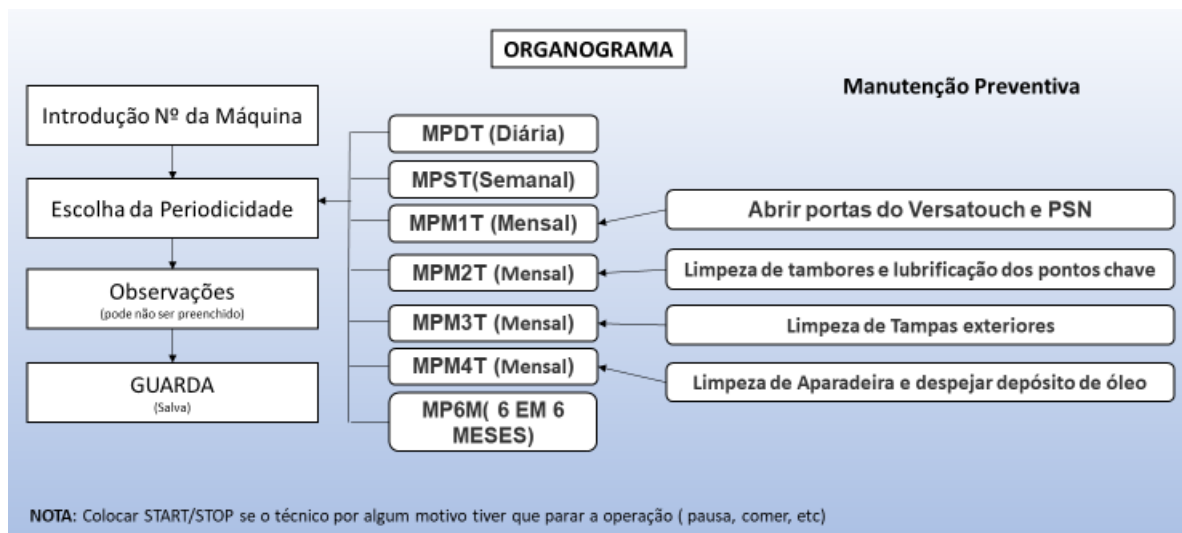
ORGANOGRAMA

Manutenção Preventiva

Introdução Nº da Máquina

Escolha da Periodicidade

Observações
(pode não ser preenchido)

GUARDA
(Salva)

MPDT (Diária)

MPST(Semanal)

MPM1T (Mensal)

MPM2T (Mensal)

MPM3T (Mensal)

MPM4T (Mensal)

MP6M( 6 EM 6 MESES)

Abrir portas do Versatouch e PSN

Limpeza de tambores e lubrificação dos pontos chave

Limpeza de Tampas exteriores

Limpeza de Aparadeira e despejar depósito de óleo

NOTA: Colocar START/STOP se o técnico por algum motivo tiver que parar a operação ( pausa, comer, etc)